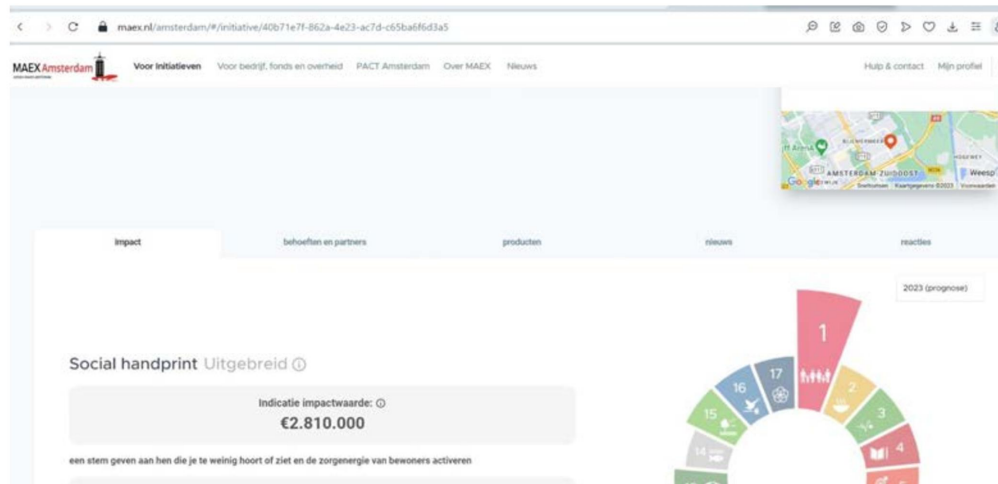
maex.nl/amsterdam/#/initiative/40b71e7f-862a-4e23-ac7d-c65ba6f6d3a5

MAEX Amsterdam

Voor initiatieven Voor bedrijf, fonds en overheid PACT Amsterdam Over MAEX Nieuws

Hulp & contact Mijn profiel

AMSTERDAM-ZUIDOOST Weesp

Google

impact behoeften en partners producten nieuws reacties

2023 (prognose)

Social handprint Uitgebreid ⓘ

Indicatie impactwaarde: ⓘ

€2.810.000

een stem geven aan hen die je te weinig hoort of ziet en de zorgenergie van bewoners activeren

1 2 3 4 14 15 16 17